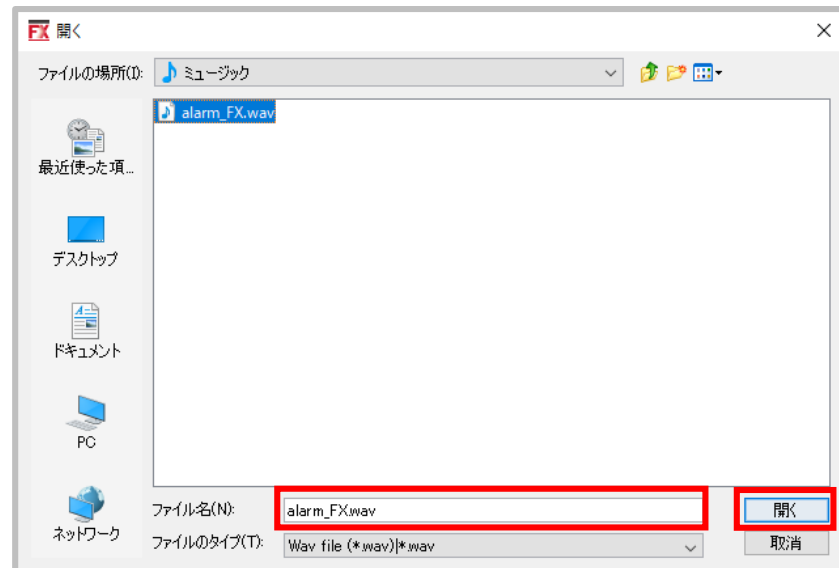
FX 開く

ファイルの場所(I): ミュージック

alarm_FX.wav

最近使った項...

デスクトップ

ドキュメント

PC

ネットワーク

ファイル名(N): alarm_FX.wav

ファイルのタイプ(T): Wav file (*.wav)|*.wav

開く

取消